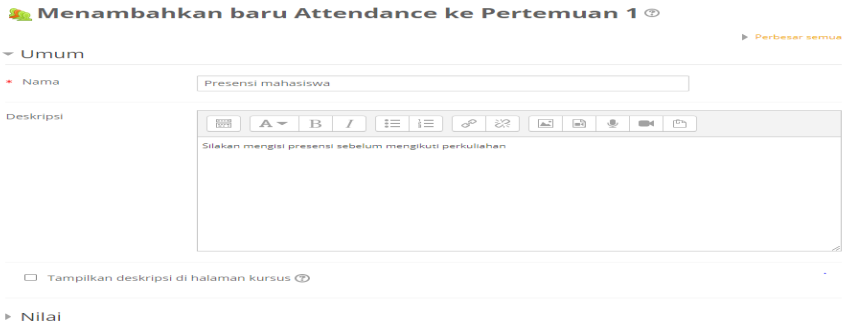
Menambahkan baru Attendance ke Pertemuan 1

Perbesar semua

Umum

Nama
Presensi mahasiswa

Deskripsi

Silakan mengisi presensi sebelum mengikuti perkuliahan

Tampilkan deskripsi di halaman kursus

Nilai